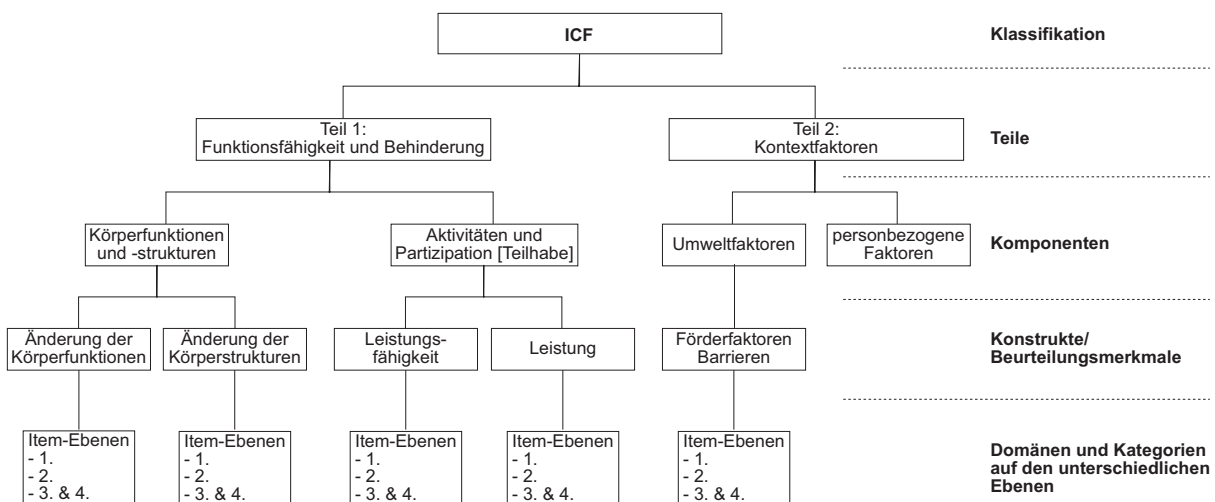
ICF

Klassifikation

Teil 1:
Funktionsfähigkeit und Behinderung

Teil 2:
Kontextfaktoren

Teile

Körperfunktionen und -strukturen

Aktivitäten und Partizipation [Teilhabe]

Umweltfaktoren

personbezogene Faktoren

Komponenten

Änderung der Körperfunktionen

Änderung der Körperstrukturen

Leistungsfähigkeit

Leistung

Förderfaktoren Barrieren

Konstrukte/
Beurteilungsmerkmale

Item-Ebenen
- 1.
- 2.
- 3. & 4.

Item-Ebenen
- 1.
- 2.
- 3. & 4.

Item-Ebenen
- 1.
- 2.
- 3. & 4.

Item-Ebenen
- 1.
- 2.
- 3. & 4.

Item-Ebenen
- 1.
- 2.
- 3. & 4.

Domänen und Kategorien auf den unterschiedlichen Ebenen